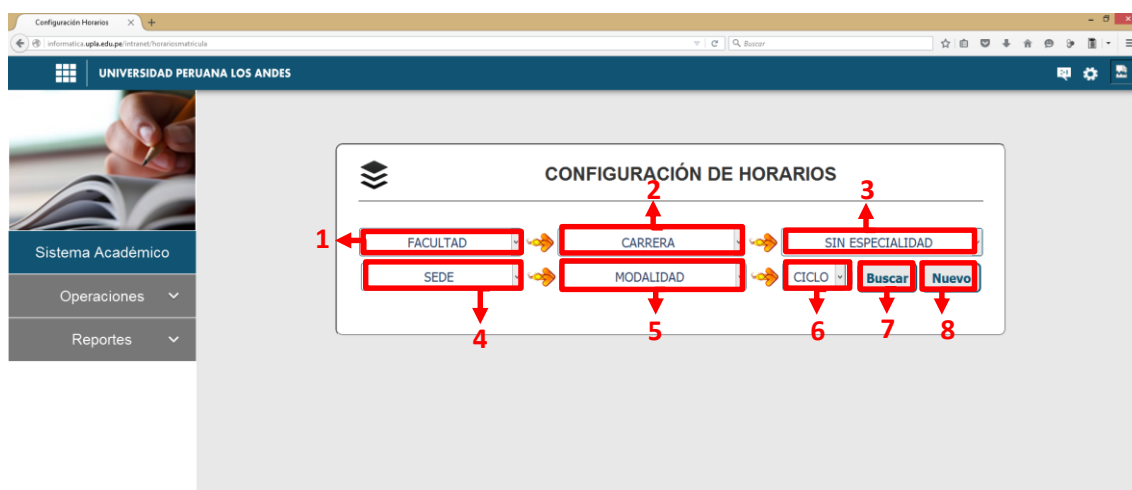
Configuración Horarios

informatica.upla.edu.pe/intranet/horariosmatricula

Buscar

UNIVERSIDAD PERUANA LOS ANDES

Sistema Académico

Operaciones

Reportes

CONFIGURACIÓN DE HORARIOS

1 FACULTAD

2 CARRERA

3 SIN ESPECIALIDAD

SEDE 4

MODALIDAD 5

CICLO 6

Buscar 7

Nuevo 8